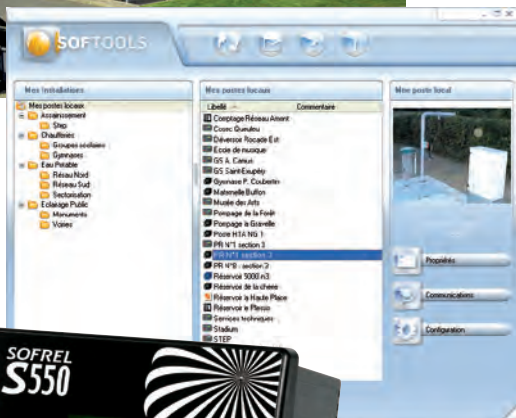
SOFTOOLS

Mes installations

Mes postes locaux
Assainissement
Step
Chaufferies
Groupes scolaires
Gymnases
Eau Potable
Réseau Nord
Réseau Sud
Sectorisation
Eclairage Public
Monuments
Voiries

Mes postes locaux

| Libellé | Commentaire |
|---|---|
| Comptage Réseau Amont | |
| Cosec Queuleu | |
| Déversoir Rocade Est | |
| Ecole de musique | |
| GS A. Camus | |
| GS Saint-Exupéry | |
| Gymnase P. Coubertin | |
| Maternelle Buffon | |
| Musée des Arts | |
| Pompage de la Forêt | |
| Pompage la Gravelle | |
| Poste HTA NG 1 | |
| PR N°1 section 3 | |
| PR N°3 section 3 | |
| PR N°8 section 2 | |
| Réservoir 5000 m3 | |
| Réservoir de la chêne | |
| Réservoir la Haute Place | |
| Réservoir le Plessis | |
| Services techniques | |
| Stadium | |
| STEP | |

Mon poste local

Propriétés

Communications

Configuration

SOFREL
S550